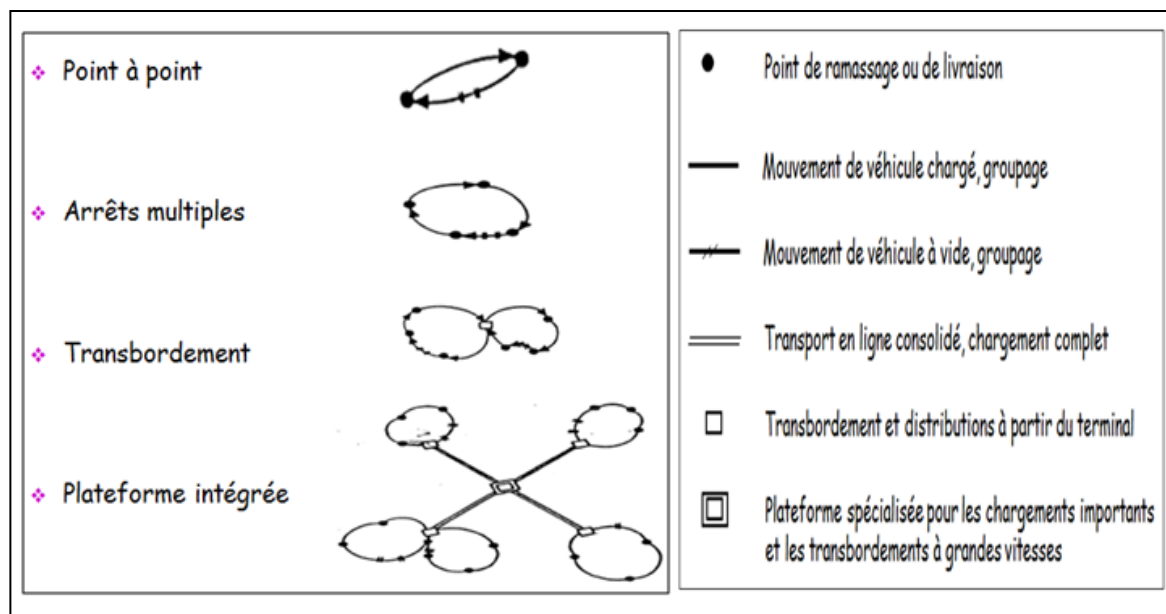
Point à point

Arrêts multiples

Transbordement

Plateforme intégrée

Point de ramassage ou de livraison

Mouvement de véhicule chargé, groupage

Mouvement de véhicule à vide, groupage

Transport en ligne consolidé, chargement complet

Transbordement et distributions à partir du terminal

Plateforme spécialisée pour les chargements importants et les transbordements à grandes vitesses